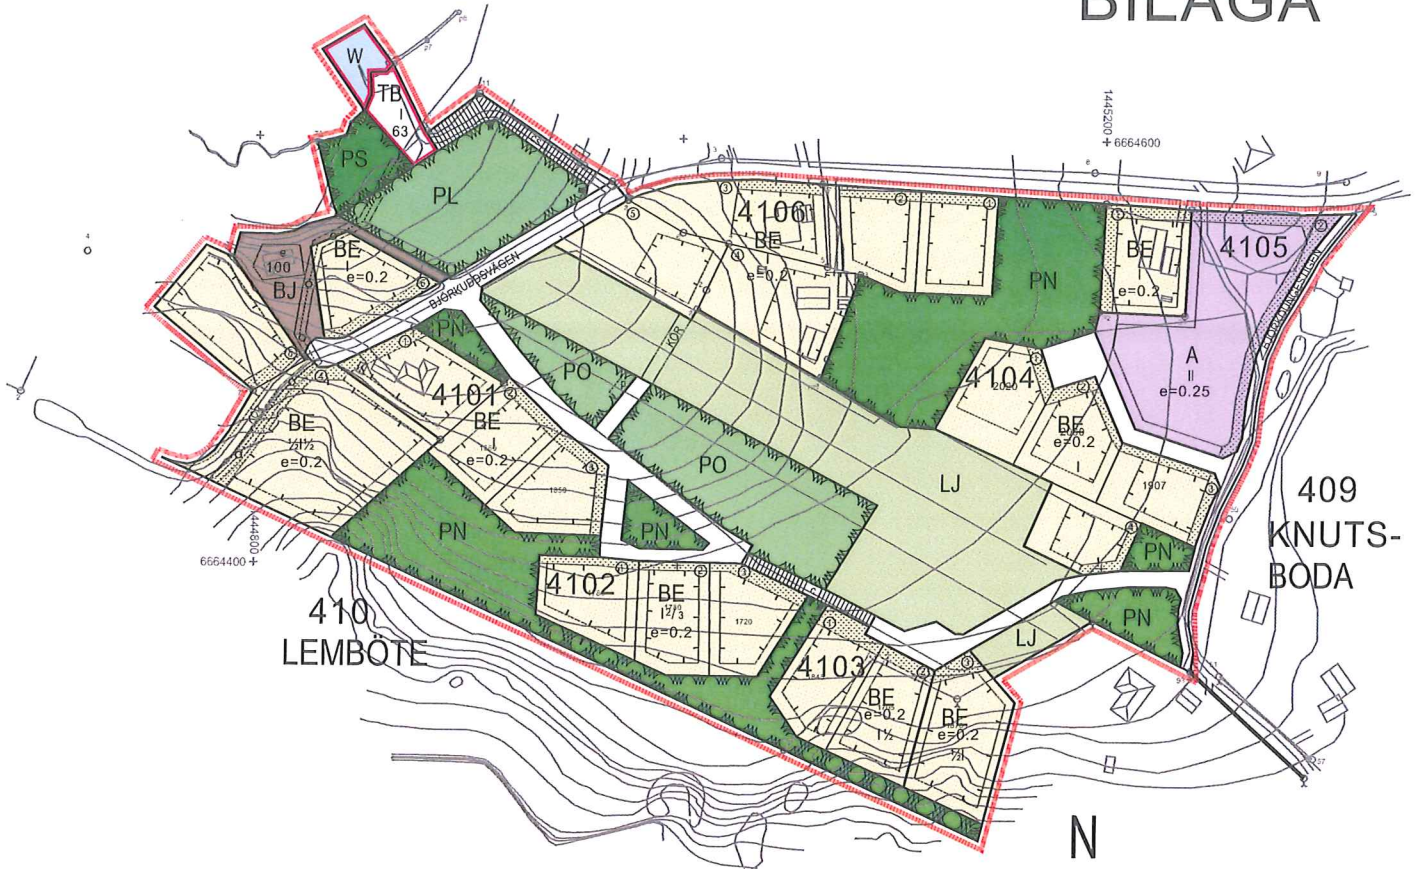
BILAGA

W
TB
I
63
PS
PL
BE
e=0.2
BJ
100
BJÖRKUDDSVÄGEN
4106
BE
e=0.2
1445200
+ 6664600
BE
e=0.2
4105
PN
A
II
e=0.25
PN
PO
KÖR
4101
BE
e=0.2
BE
½I½
e=0.2
4104
BE
e=0.2
I
PO
LJ
1907
409
KNUTS-
BODA
PN
PN
1444800
6664400 +
PN
4102
BE
I²/3
e=0.2
1720
410
LEMBÖTE
PN
LJ
4103
BE
e=0.2
I½
BE
e=0.2
½I
N